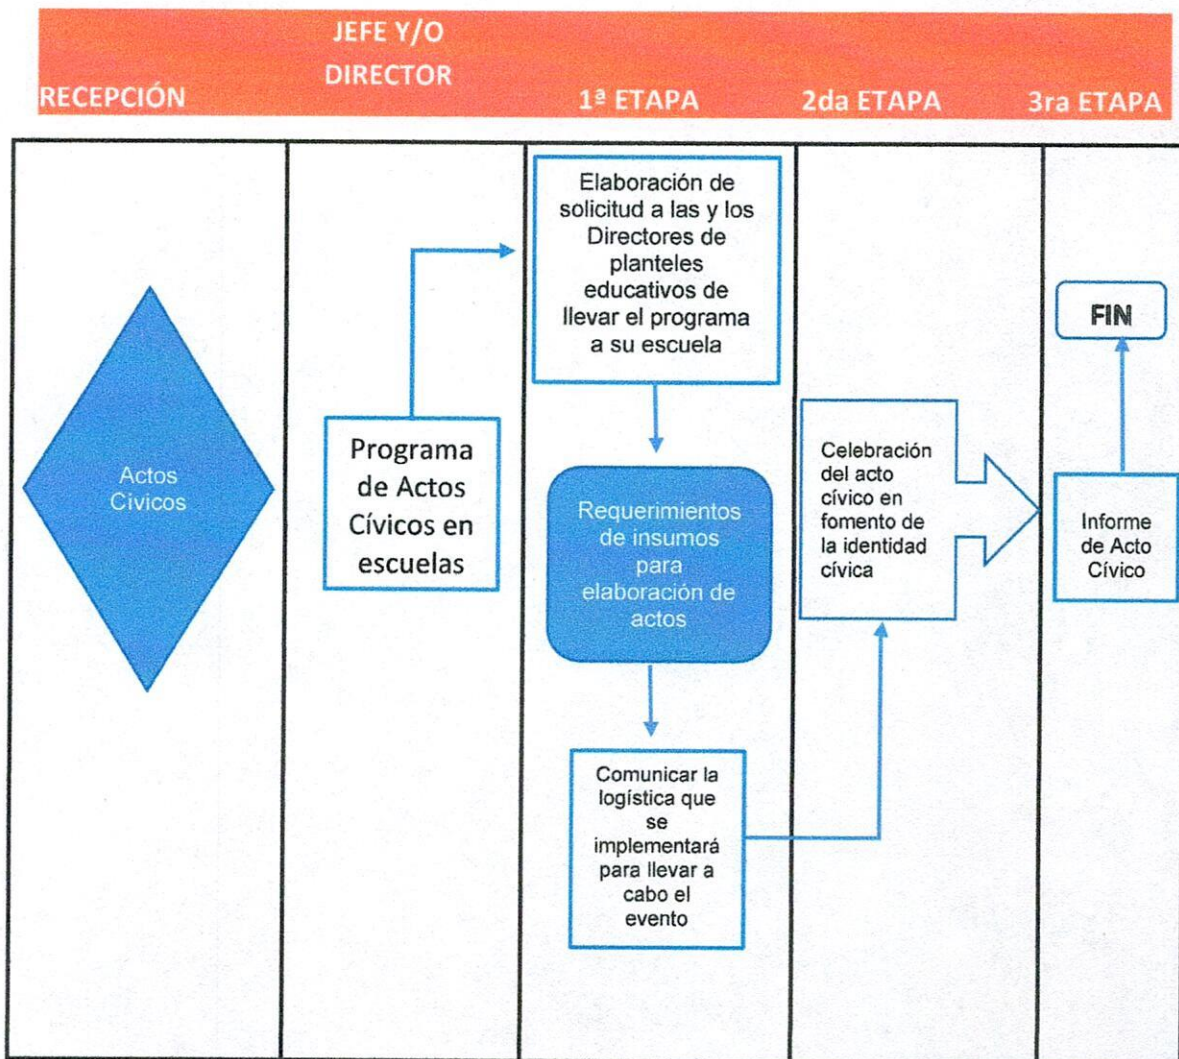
RECEPCIÓN

JEFE Y/O DIRECTOR

1ª ETAPA

2da ETAPA

3ra ETAPA

Actos Cívicos

Programa de Actos Cívicos en escuelas

Elaboración de solicitud a las y los Directores de planteles educativos de llevar el programa a su escuela

Requerimientos de insumos para elaboración de actos

Comunicar la logística que se implementará para llevar a cabo el evento

Celebración del acto cívico en fomento de la identidad cívica

FIN

Informe de Acto Cívico